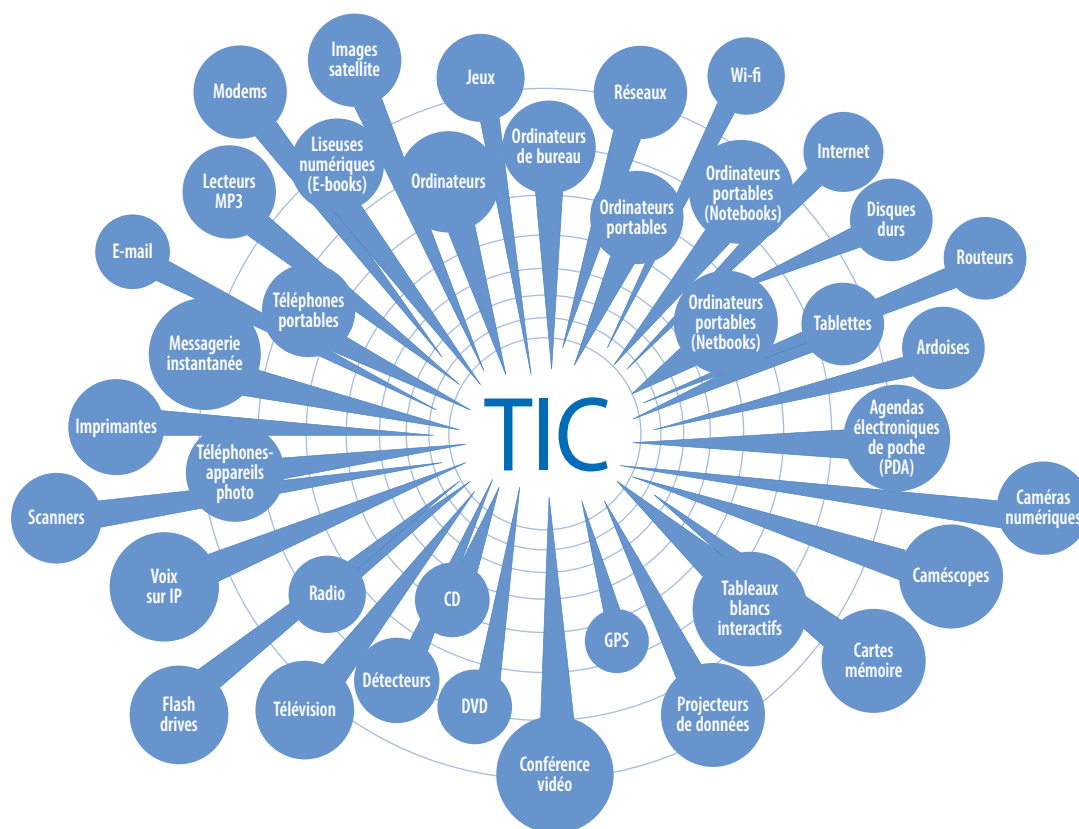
TIC

Images satellite

Jeux

Réseaux

Wi-fi

Modems

Liseuses numériques (E-books)

Ordinateurs

Ordinateurs de bureau

Internet

Ordinateurs portables (Notebooks)

Lecteurs MP3

Ordinateurs portables

Disques durs

E-mail

Routeurs

Téléphones portables

Ordinateurs portables (Netbooks)

Tablettes

Messagerie instantanée

Ardoises

Imprimantes

Agendas électroniques de poche (PDA)

Téléphones-appareils photo

Scanners

Caméras numériques

Voix sur IP

Caméscopes

Radio

CD

Tableaux blancs interactifs

GPS

Cartes mémoire

Flash drives

Détecteurs

Télévision

DVD

Projecteurs de données

Conférence vidéo